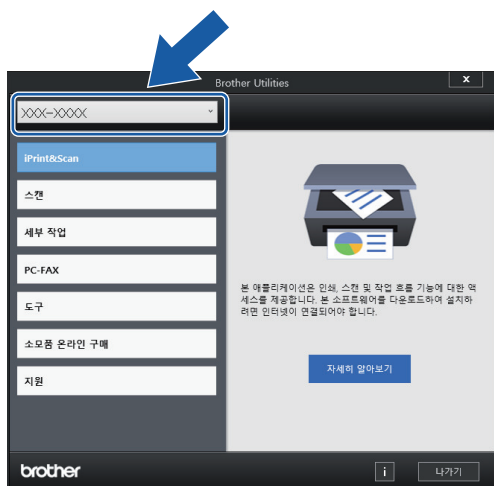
Brother Utilities

x

XXX-XXXX

iPrint&Scan

스캔

세부 작업

PC-FAX

도구

소모품 온라인 구매

지원

본 애플리케이션은 인쇄, 스캔 및 작업 흐름 기능에 대한 액세스를 제공합니다. 본 소프트웨어를 다운로드하여 설치하려면 인터넷이 연결되어야 합니다.

자세히 알아보기

brother

i

나가기